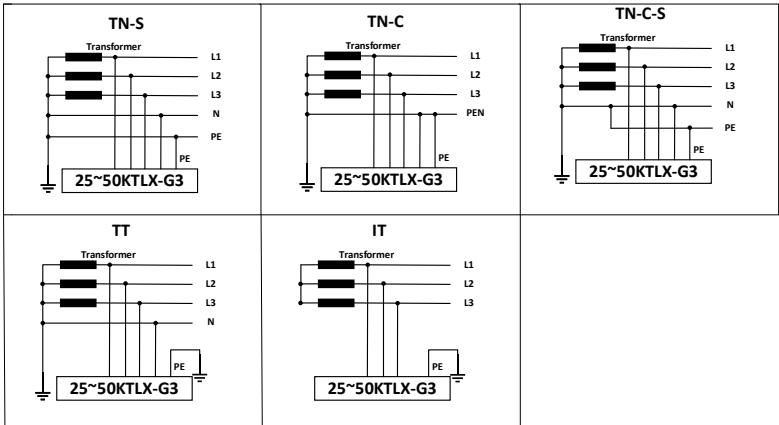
TN-S

Transformer

L1

L2

L3

N

PE

PE

25~50KTLX-G3

TN-C

Transformer

L1

L2

L3

PEN

PE

25~50KTLX-G3

TN-C-S

Transformer

L1

L2

L3

N

PE

PE

25~50KTLX-G3

TT

Transformer

L1

L2

L3

N

PE

25~50KTLX-G3

IT

Transformer

L1

L2

L3

PE

25~50KTLX-G3